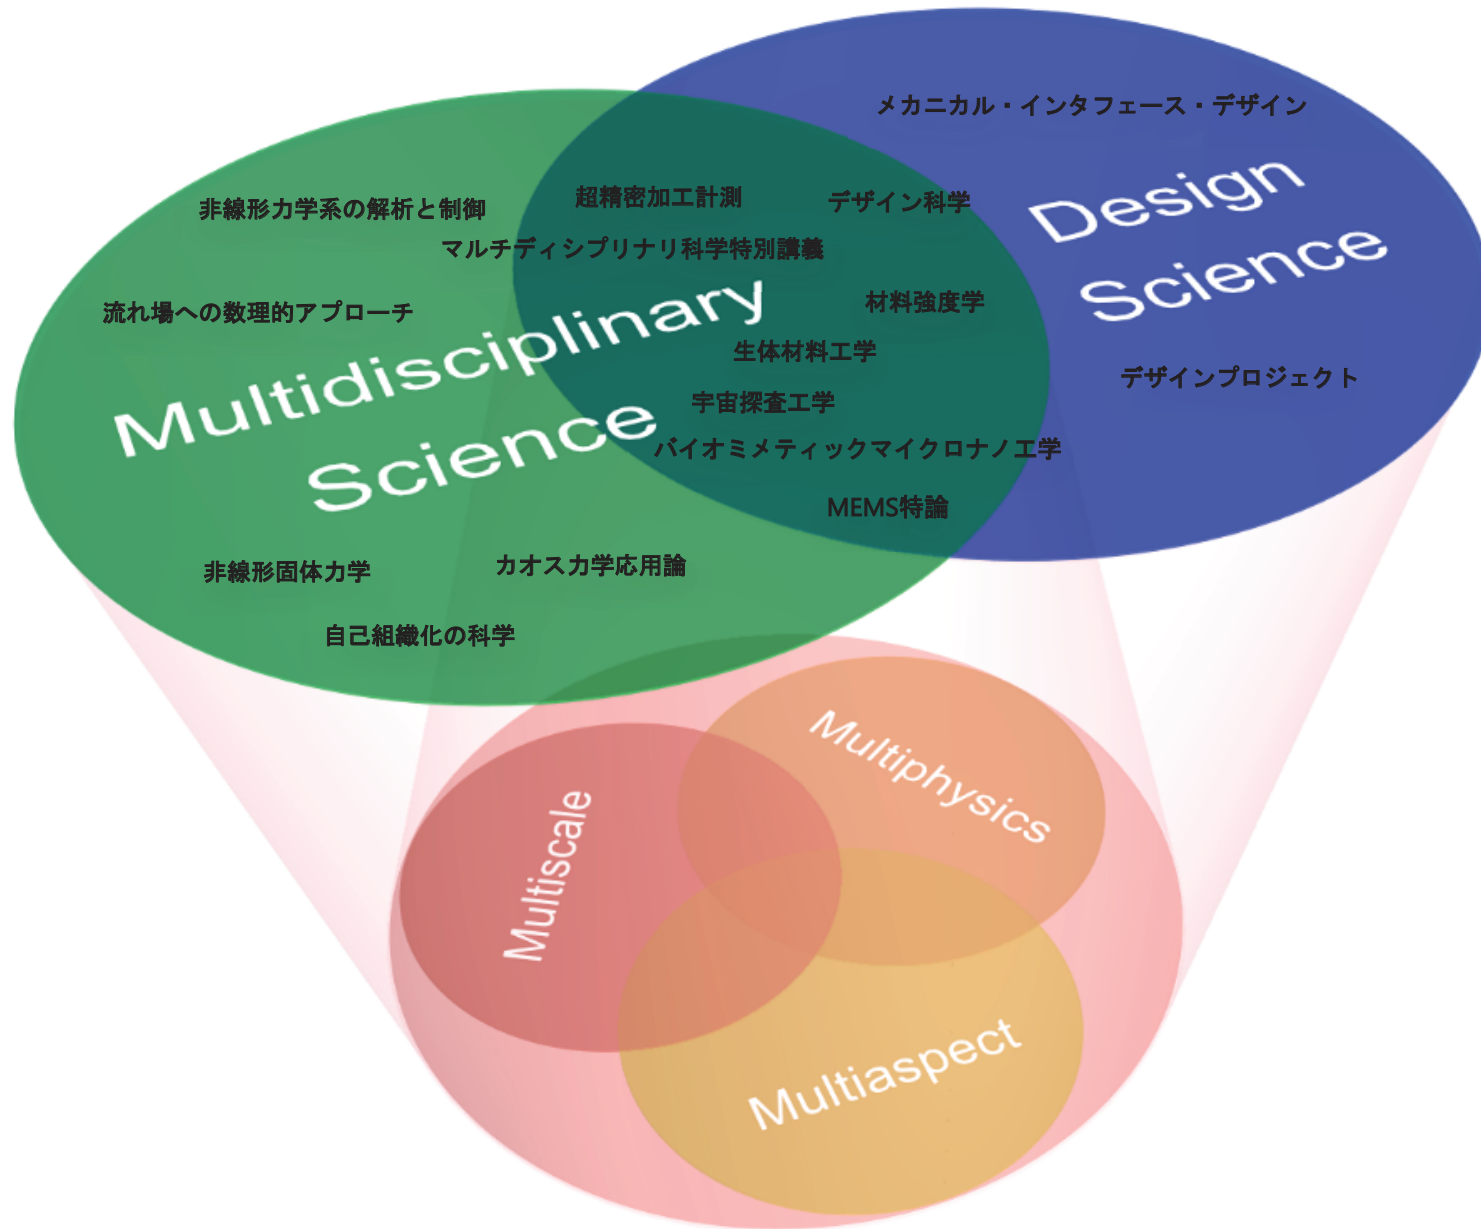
メカニカル・インタフェース・デザイン

Design Science

非線形力学系の解析と制御

超精密加工計測

デザイン科学

マルチディシプリナリ科学特別講義

流れ場への数理的アプローチ

材料強度学

Multidisciplinary Science

生体材料工学

デザインプロジェクト

宇宙探査工学

バイオミメティックマイクロナノ工学

MEMS特論

非線形固体力学

カオス力学応用論

自己組織化の科学

Multiphysics

Multiscale

Multiaspect